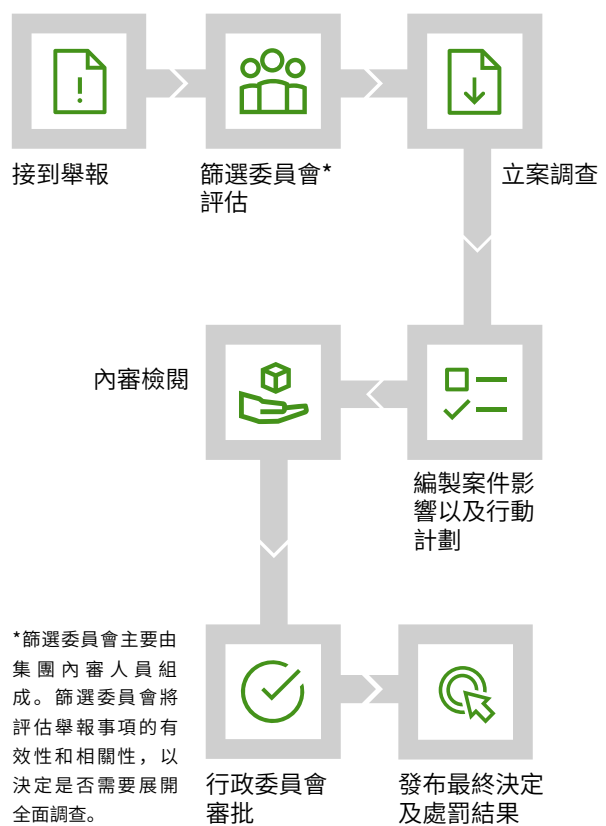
接到舉報

篩選委員會*評估

立案調查

內審檢閱

編製案件影響以及行動計劃

*篩選委員會主要由集團內審人員組成。篩選委員會將評估舉報事項的有效性和相關性，以決定是否需要展開全面調查。

行政委員會審批

發布最終決定及處罰結果